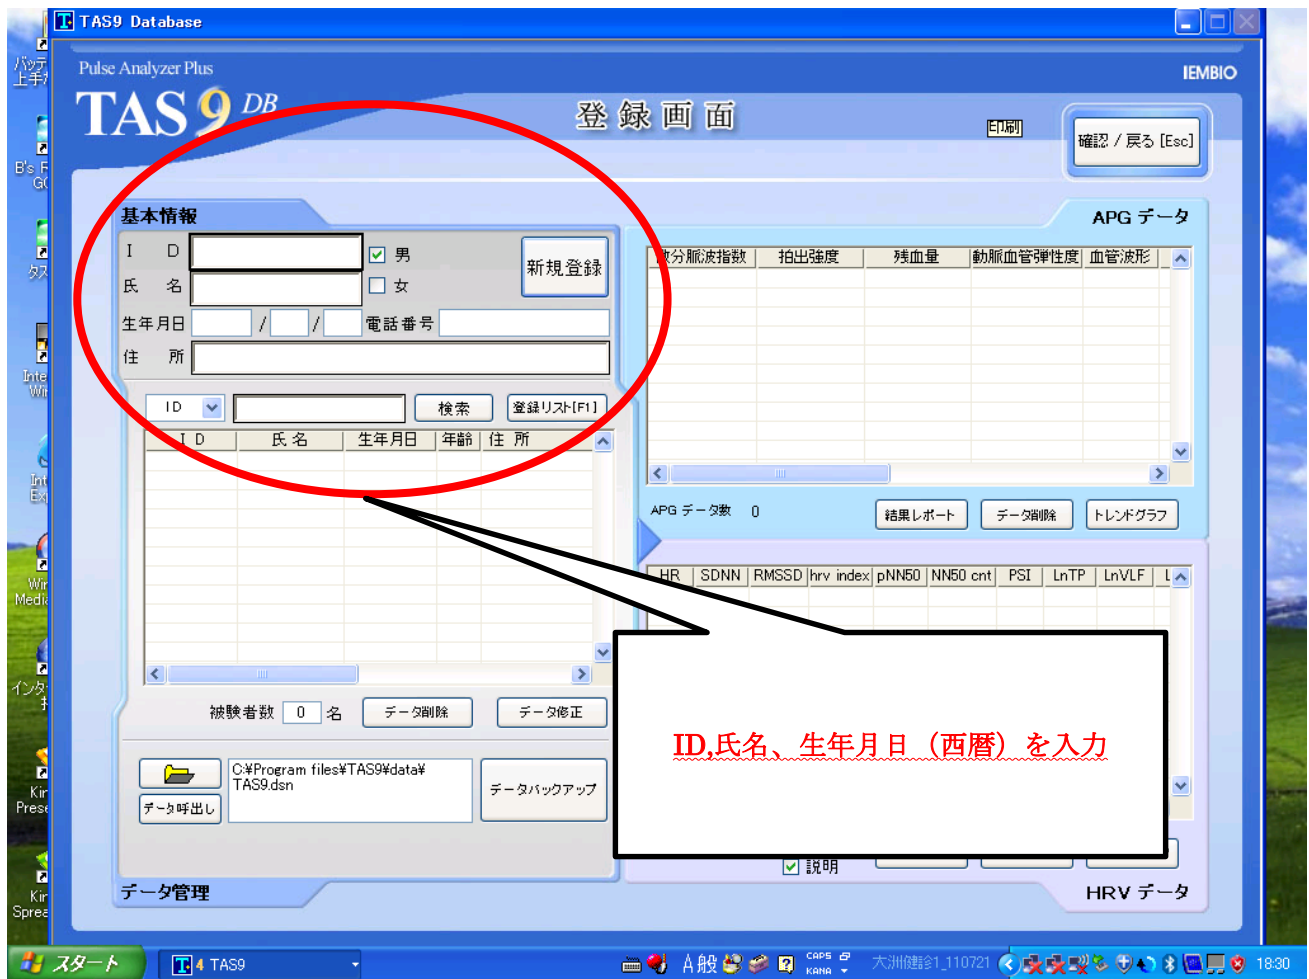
TAS9 Database

Pulse Analyzer Plus

IEMBIO

TAS 9 DB

登録画面

印刷

確認 / 戻る [Esc]

基本情報

I D

☑ 男

☐ 女

新規登録

氏 名

生年月日 / / 電話番号

住 所

ID 検索 登録リスト[F1]

| I D | 氏名 | 生年月日 | 年齢 | 住所 |
|---|---|---|---|---|

被験者数 0 名 データ削除 データ修正

C:¥Program files¥TAS9¥data¥TAS9.dsn

データ呼出し

データバックアップ

データ管理

APG データ

| 次分脈波指数 | 拍出強度 | 残血量 | 動脈血管弾性度 | 血管波形 |
|---|---|---|---|---|

APG データ数 0

結果レポート データ削除 トレンドグラフ

| HR | SDNN | RMSSD | hrv index | pNN50 | NN50 cnt | PSI | LnTP | LnVLF | L |
|---|---|---|---|---|---|---|---|---|---|

ID,氏名、生年月日（西暦）を入力

☑ 説明

HRV データ

バッテ 上手

B's F G

タス

Inte Wi

Int Ex

Wi Medi

インタ

Kir Prese

Kir Sprea

スタート

4 TAS9

A 般

CAPS KANA

大洲健診1_110721

18:30